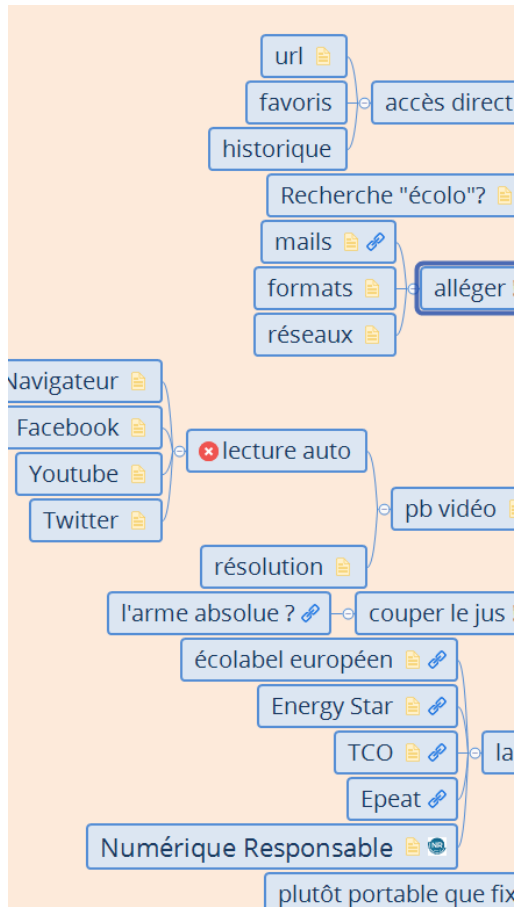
url
favoris
historique
accès direct
Recherche "écolo"?
mails
formats
réseaux
alléger
Navigateur
Facebook
Youtube
Twitter
lecture auto
pb vidéo
résolution
l'arme absolue ?
couper le jus
écolabel européen
Energy Star
TCO
la
Epeat
Numérique Responsable
plutôt portable que fix